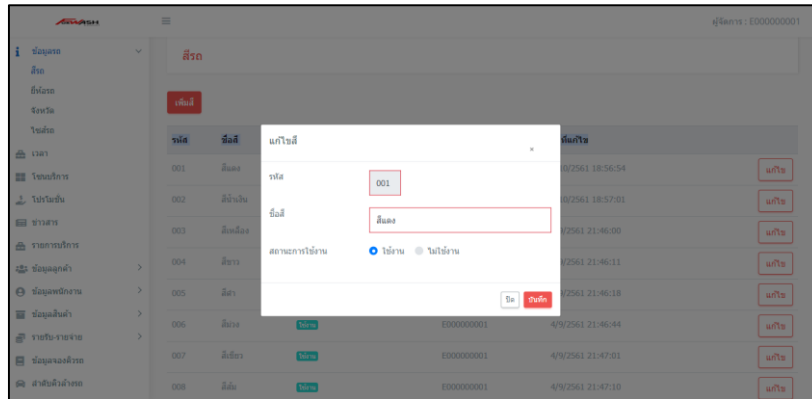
AMASH

ผู้จัดการ : E000000001

ข้อมูลรถ
สีรถ
ยี่ห้อรถ
จังหวัด
ไซส์รถ
เวลา
โซนบริการ
โปรโมชั่น
ข่าวสาร
รายการบริการ
ข้อมูลลูกค้า
ข้อมูลพนักงาน
ข้อมูลสินค้า
รายรับ-รายจ่าย
ข้อมูลจองคิวรถ
ลำดับคิวล้างรถ

สีรถ

เพิ่มสี

| รหัส | ชื่อสี | | | วันที่แก้ไข | |
|---|---|---|---|---|---|
| 001 | สีแดง | | | 4/9/2561 18:56:54 | แก้ไข |
| 002 | สีน้ำเงิน | | | 4/9/2561 18:57:01 | แก้ไข |
| 003 | สีเหลือง | | | 4/9/2561 21:46:00 | แก้ไข |
| 004 | สีขาว | | | 4/9/2561 21:46:11 | แก้ไข |
| 005 | สีดำ | | | 4/9/2561 21:46:18 | แก้ไข |
| 006 | สีม่วง | ใช้งาน | E000000001 | 4/9/2561 21:46:44 | แก้ไข |
| 007 | สีเขียว | ใช้งาน | E000000001 | 4/9/2561 21:47:01 | แก้ไข |
| 008 | สีส้ม | ใช้งาน | E000000001 | 4/9/2561 21:47:10 | แก้ไข |

แก้ไขสี
×
รหัส
001
ชื่อสี
สีแดง
สถานะการใช้งาน
ใช้งาน
ไม่ใช้งาน
ปิด
บันทึก